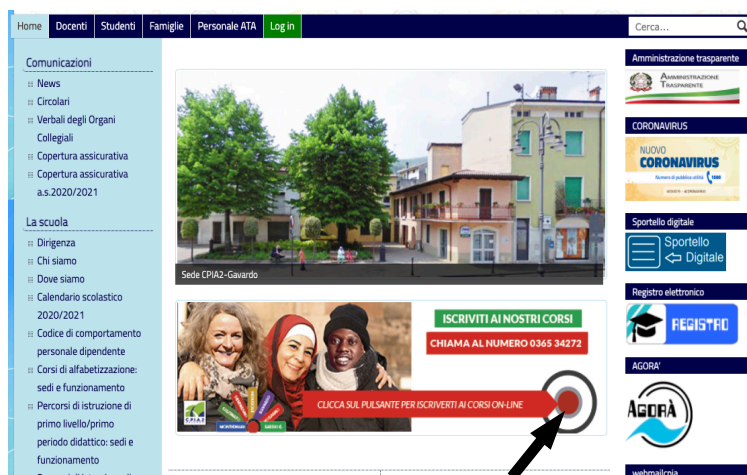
Home Docenti Studenti Famiglie Personale ATA Log in

Cerca...

Comunicazioni
News
Circolari
Verbali degli Organi Collegiali
Copertura assicurativa
Copertura assicurativa a.s.2020/2021

La scuola
Dirigenza
Chi siamo
Dove siamo
Calendario scolastico 2020/2021
Codice di comportamento personale dipendente
Corsi di alfabetizzazione: sedi e funzionamento
Percorsi di istruzione di primo livello/primo periodo didattico: sedi e funzionamento

Sede CPIA2-Gavardo

ISCRIVITI AI NOSTRI CORSI
CHIAMA AL NUMERO 0365 34272
CLICCA SUL PULSANTE PER ISCRIVERTI AI CORSI ON-LINE
CPIA 2

Amministrazione trasparente
Amministrazione Trasparente

CORONAVIRUS
NUOVO CORONAVIRUS
Numero di pubblica utilità 1500

Sportello digitale
Sportello Digitale

Registro elettronico
REGISTRO

AGORA'
AGORÀ

webmailcpia